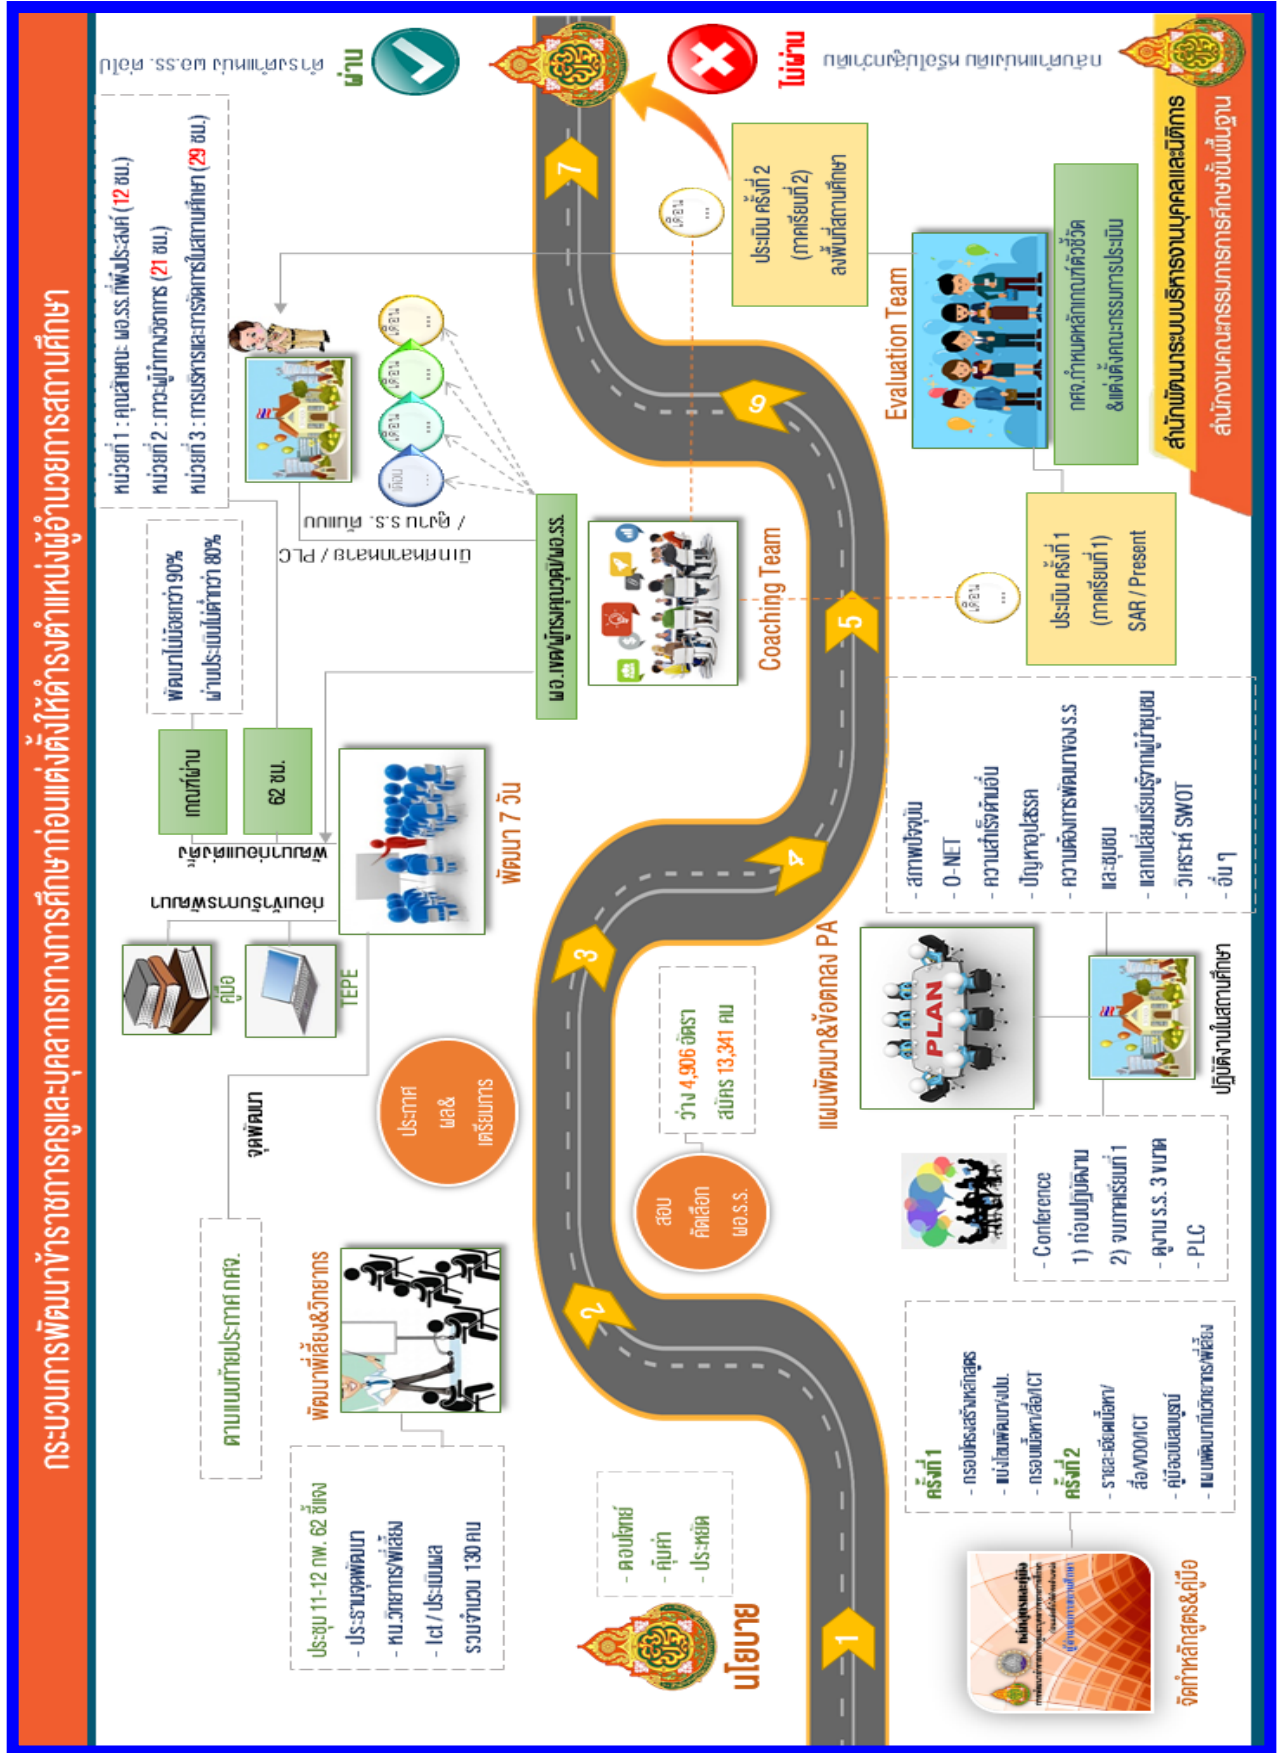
กระบวนการพัฒนาข้าราชการครูและบุคลากรทางการศึกษาก่อนแต่งตั้งให้ดำรงตำแหน่งผู้อำนวยการสถานศึกษา

สำนักพัฒนาระบบบริหารงานบุคคลและนิติการ
สำนักงานคณะกรรมการการศึกษาขั้นพื้นฐาน

นโยบาย

- คอนเซ็ปต์
- คุ้มค่า
- ประหยัด

1

จัดทำหลักสูตร&คู่มือ

ครั้งที่ 1
- กรอบโครงสร้างหลักสูตร
- แนวโน้มพัฒนาเขต/มน.
- กรอบเนื้อหา/สื่อ/ICT
ครั้งที่ 2
- รายละเอียดเนื้อหา/สื่อ/VDO/ICT
- คู่มือฉบับสมบูรณ์
- แนวพัฒนาที่เน้นวิทยากร/พี่เลี้ยง

ประชุม 11-12 กพ. 62 ชี้แจง
- ประธานจุดพัฒนา
- หน.วิทยากร/พี่เลี้ยง
- Ict / ประเมินผล
รวมจำนวน 130 คน

พัฒนาพี่เลี้ยง&วิทยากร

2

ดำเนินการตามประกาศ กคศ.

จุดพัฒนา

สอบคัดเลือก ผอ.ส.ศ.

ว่าง 4,906 อัตรา
สมัคร 13,341 คน

ประกาศผล&เตรียมการ

3

คู่มือ

TEPE

ก่อนเข้ารับการพัฒนา

พัฒนา 7 วัน

พัฒนาก่อนแต่งตั้ง

เกณฑ์ผ่าน

62 ชม.

พัฒนาไม่น้อยกว่า 90%
ผ่านประเมินไม่ต่ำกว่า 80%

หน่วยที่ 1 : คุณลักษณะ ผอ.รร.ที่พึงประสงค์ (12 ชม.)
หน่วยที่ 2 : ภาวะผู้นำทางวิชาการ (21 ชม.)
หน่วยที่ 3 : การบริหารและการจัดการในสถานศึกษา (29 ชม.)

ฝึกปฏิบัติงานจริง / PLC

/ ผ่าน ส.ร. ศึกษา

ผอ.เขต/ผู้ทรงคุณวุฒิ/ผอ.รร.

เดือน ...

4

แผนพัฒนา&ข้อตกลง PA

PLAN

ปฏิบัติงานในสถานศึกษา

- สภาพปัจจุบัน
- O-NET
- ความสำเร็จด้านอื่น
- ปัญหาอุปสรรค
- ความต้องการพัฒนาของ ร.ร.
- และชุมชน
- แลกเปลี่ยนเรียนรู้จากผู้มีประสบการณ์
- วิเคราะห์ SWOT
- อื่น ๆ

- Conference
1) ก่อนปฏิบัติงาน
2) จบภาคเรียนที่ 1
- ดูงาน ร.ร. 3 ขนาด
- PLC

5

Coaching Team

ประเมิน ครั้งที่ 1
(ภาคเรียนที่ 1)
SAR / Present

เดือน ...

6

Evaluation Team

กคจ.กำหนดหลักเกณฑ์ตัวชี้วัด
&แต่งตั้งคณะกรรมการประเมิน

ประเมิน ครั้งที่ 2
(ภาคเรียนที่ 2)
ลงพื้นที่สถานศึกษา

เดือน ...

7

ผ่าน
ดำรงตำแหน่ง ผอ.รร. ต่อไป

ไม่ผ่าน
กลับไปดำรงตำแหน่งเดิม